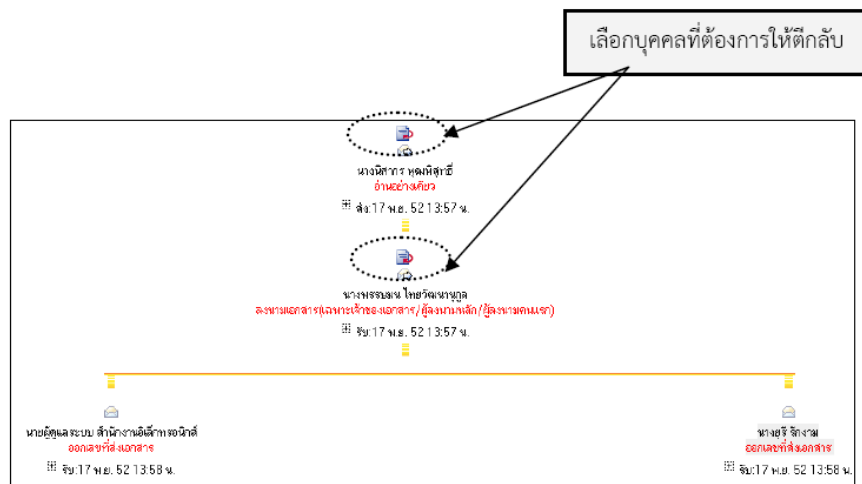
เลือกบุคคลที่ต้องการให้ตีกลับ

นางนิสากร หุดพิสุทธิ์
อ่านอย่างเดียว
ส่ง:17 พ.ย. 52 13:57 น.

นางพรรณนา ไทยวัฒนากูล
ลงนามเอกสาร(เฉพาะเจ้าของเอกสาร/ผู้ลงนามหลัก/ผู้ลงนามคนแรก)
รับ:17 พ.ย. 52 13:57 น.

นายผู้ดูแลระบบ สำนักงานอิเล็กทรอนิกส์
ออกเลขที่ส่งเอกสาร
รับ:17 พ.ย. 52 13:58 น.

นางสิริ รักงาม
ออกเลขที่ส่งเอกสาร
รับ:17 พ.ย. 52 13:58 น.